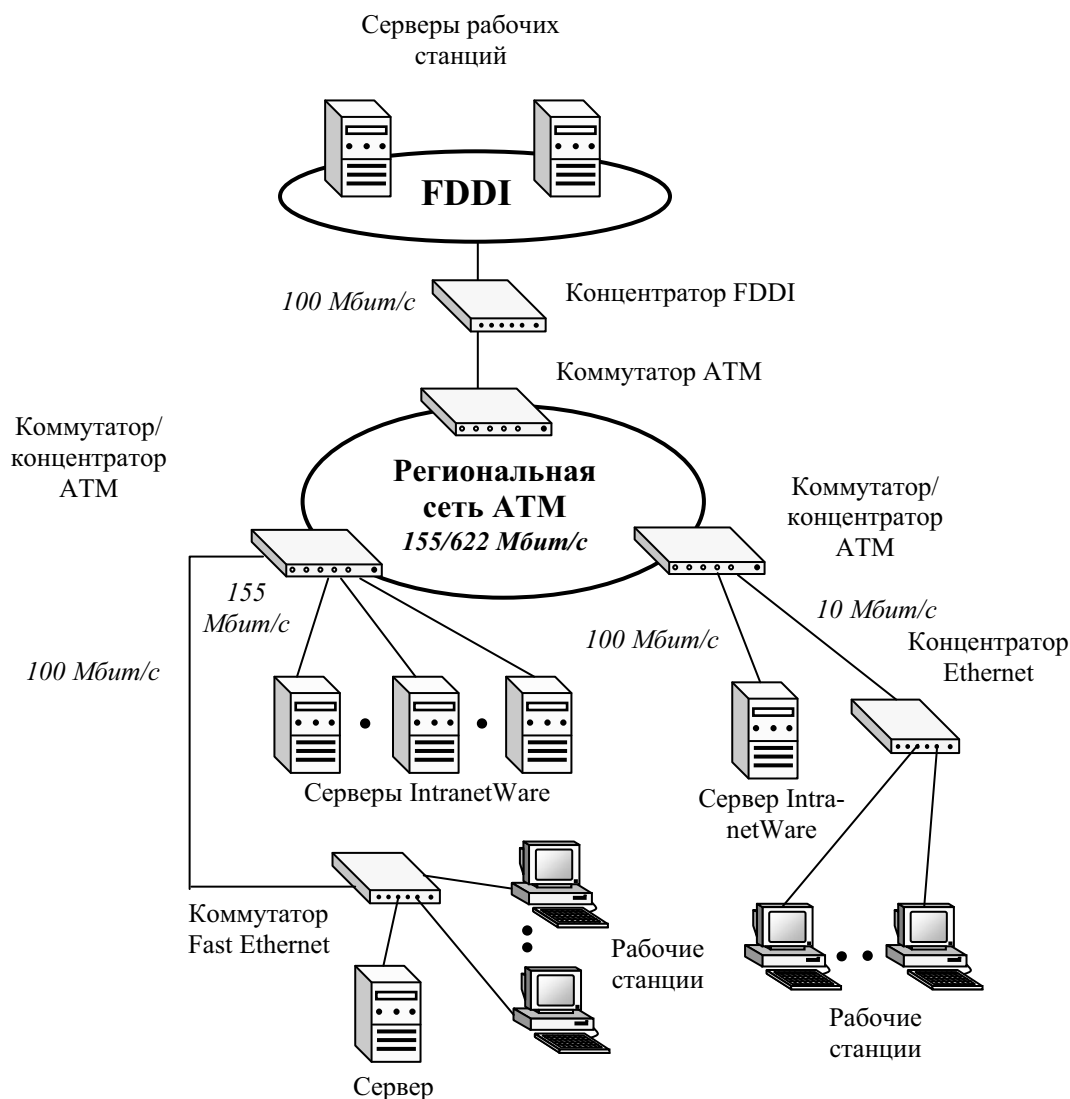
Серверы рабочих станций

FDDI

100 Мбит/с

Концентратор FDDI

Коммутатор ATM

Коммутатор/ концентратор ATM

Региональная сеть ATM
155/622 Мбит/с

Коммутатор/ концентратор ATM

155 Мбит/с

100 Мбит/с

10 Мбит/с

Концентратор Ethernet

100 Мбит/с

Серверы IntranetWare

Сервер IntranetWare

Коммутатор Fast Ethernet

Рабочие станции

Рабочие станции

Сервер